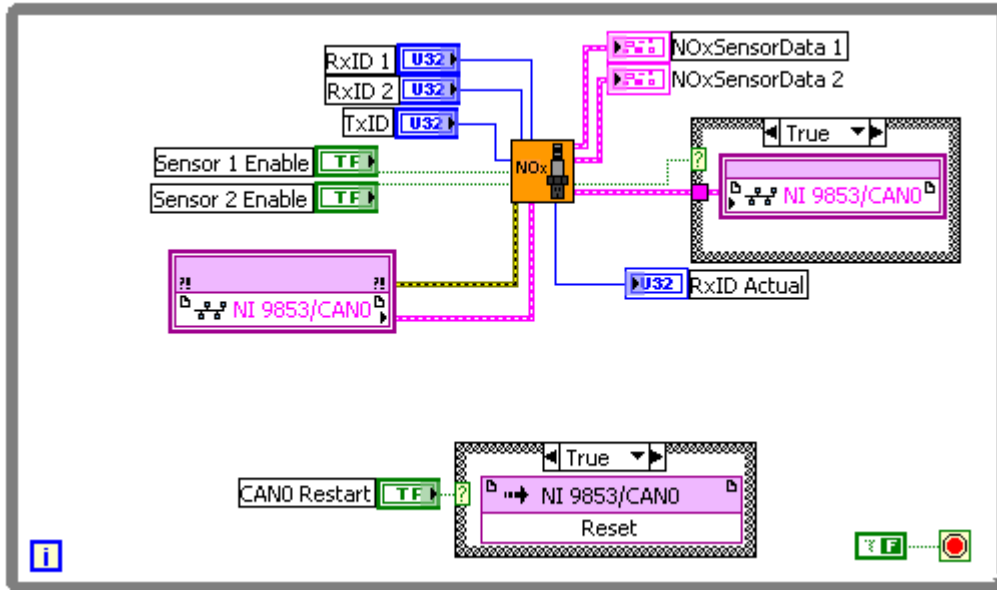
RxID 1 U32
RxID 2 U32
TxID U32
NOxSensorData 1
NOxSensorData 2
Sensor 1 Enable TF
Sensor 2 Enable TF
NOx
True
?
NI 9853/CAN0
NI 9853/CAN0
U32 RxID Actual
True
CAN0 Restart TF ?
NI 9853/CAN0
Reset
i
TF